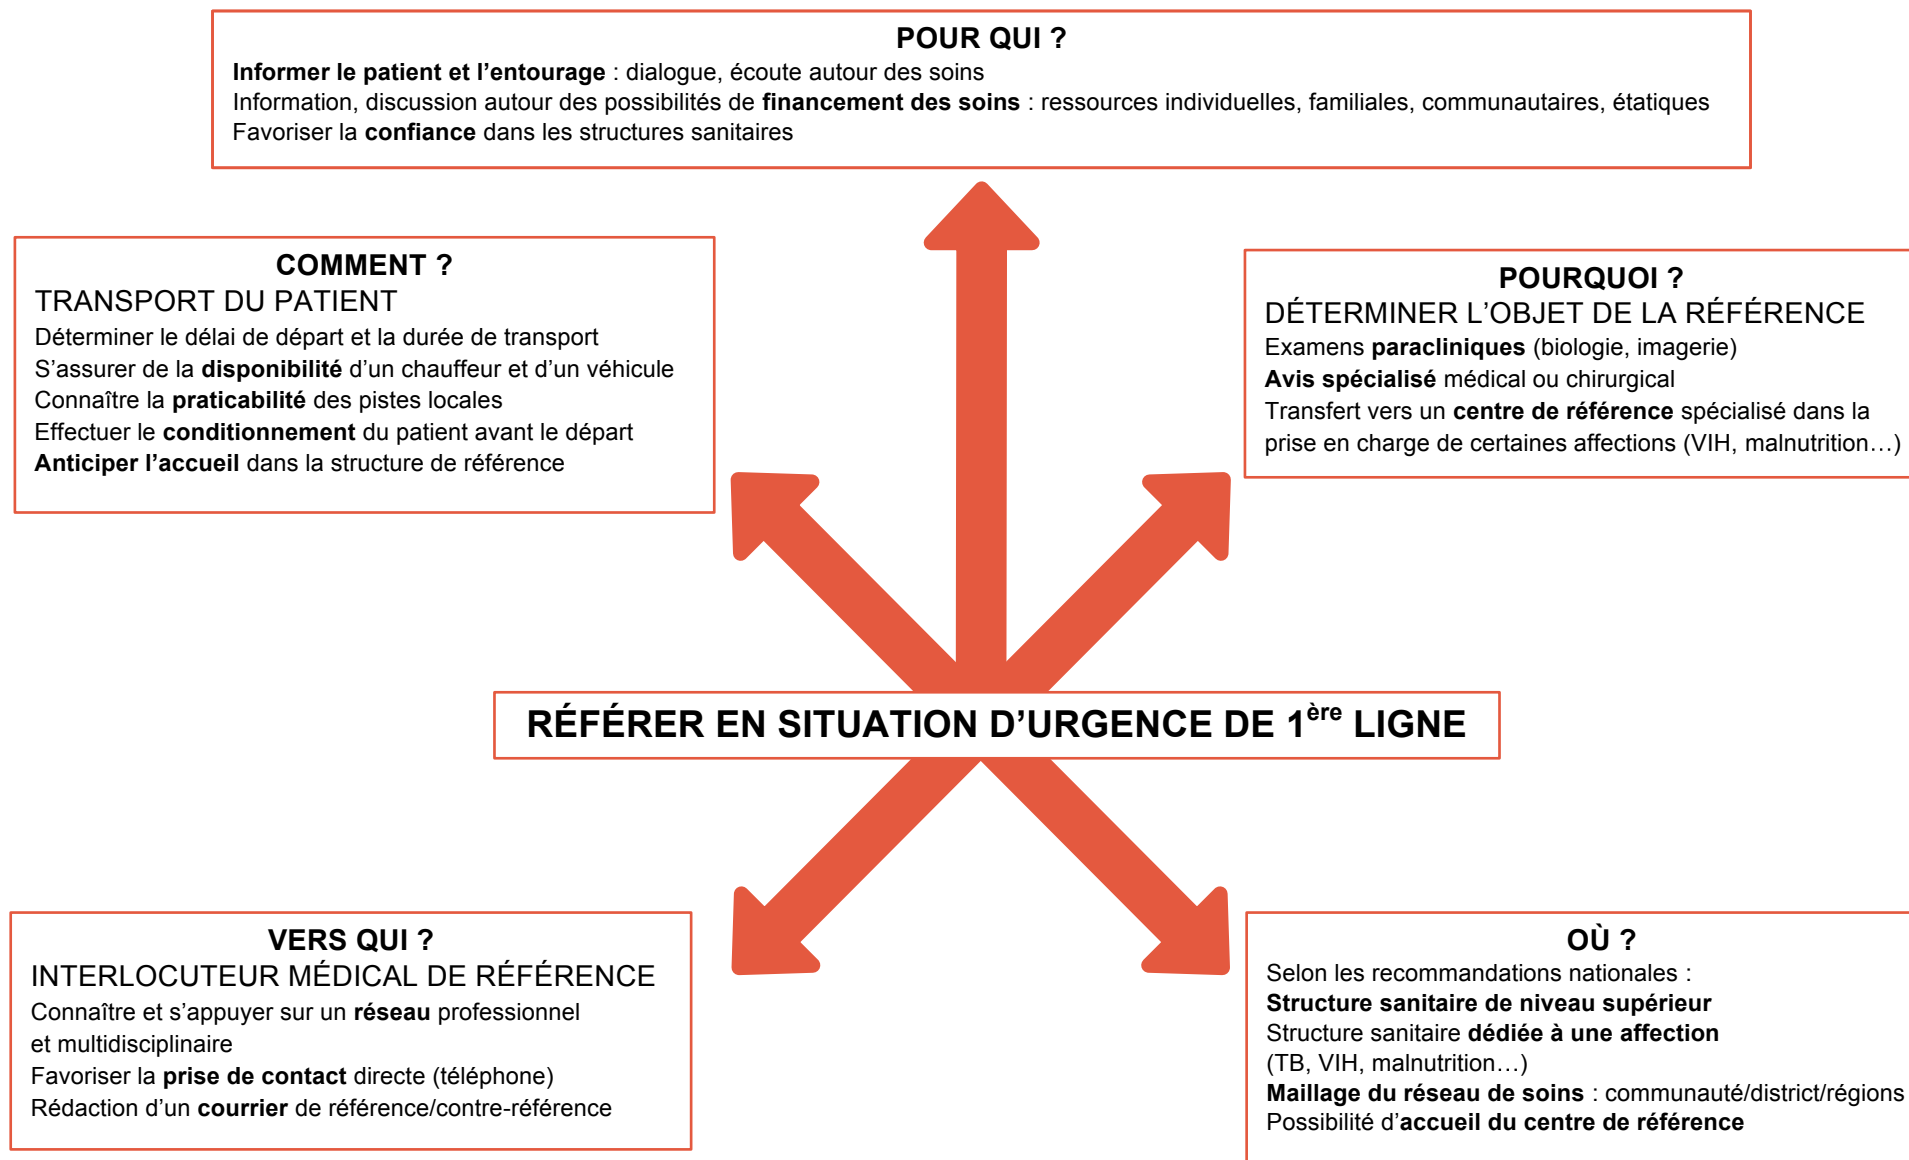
POUR QUI ?
**Informer le patient et l'entourage** : dialogue, écoute autour des soins
Information, discussion autour des possibilités de **financement des soins** : ressources individuelles, familiales, communautaires, étatiques
Favoriser la **confiance** dans les structures sanitaires

COMMENT ?
TRANSPORT DU PATIENT
Déterminer le délai de départ et la durée de transport
S'assurer de la **disponibilité** d'un chauffeur et d'un véhicule
Connaître la **praticabilité** des pistes locales
Effectuer le **conditionnement** du patient avant le départ
**Anticiper l'accueil** dans la structure de référence

POURQUOI ?
DÉTERMINER L'OBJET DE LA RÉFÉRENCE
Examens **paracliniques** (biologie, imagerie)
**Avis spécialisé** médical ou chirurgical
Transfert vers un **centre de référence** spécialisé dans la prise en charge de certaines affections (VIH, malnutrition…)

RÉFÉRER EN SITUATION D'URGENCE DE 1$^{ère}$ LIGNE

VERS QUI ?
INTERLOCUTEUR MÉDICAL DE RÉFÉRENCE
Connaître et s'appuyer sur un **réseau** professionnel et multidisciplinaire
Favoriser la **prise de contact** directe (téléphone)
Rédaction d'un **courrier** de référence/contre-référence

OÙ ?
Selon les recommandations nationales :
**Structure sanitaire de niveau supérieur**
Structure sanitaire **dédiée à une affection** (TB, VIH, malnutrition…)
**Maillage du réseau de soins** : communauté/district/régions
Possibilité d'**accueil du centre de référence**